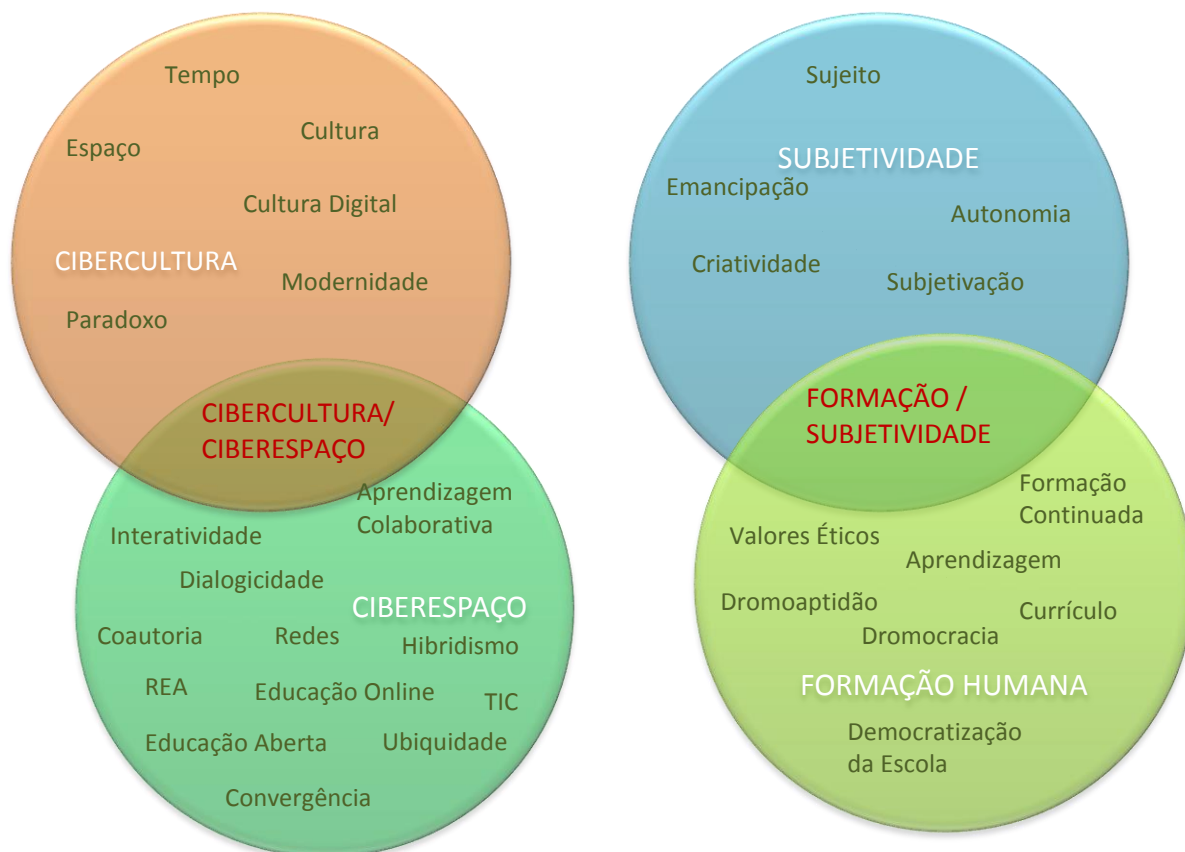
Tempo

Espaço

Cultura

Cultura Digital

CIBERCULTURA

Modernidade

Paradoxo

CIBERCULTURA/ CIBERESPAÇO

Aprendizagem Colaborativa

Interatividade

Dialogicidade

CIBERESPAÇO

Coautoria

Redes

Hibridismo

REA

Educação Online

TIC

Educação Aberta

Ubiquidade

Convergência

Sujeito

SUBJETIVIDADE

Emancipação

Autonomia

Criatividade

Subjetivação

FORMAÇÃO / SUBJETIVIDADE

Formação Continuada

Valores Éticos

Aprendizagem

Dromoaptidão

Currículo

Dromocracia

FORMAÇÃO HUMANA

Democratização da Escola